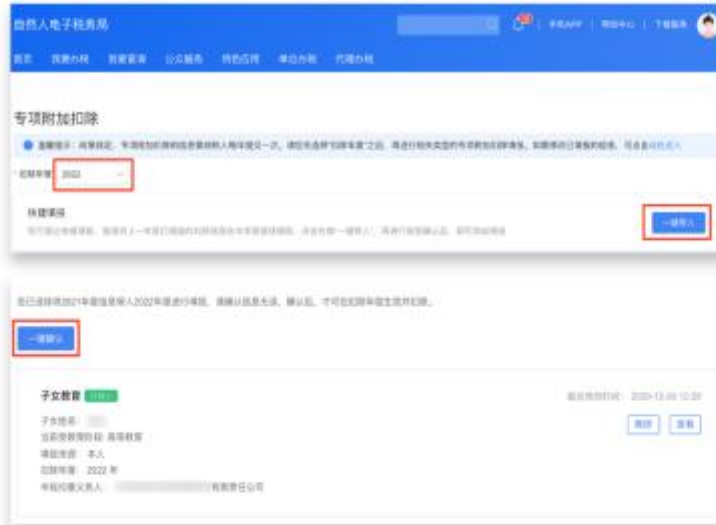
自然人电子税务局

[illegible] | 帮助中心 | 下载服务

首页 我要办税 我要查询 公众服务 特色应用 单位办税 代理办税

专项附加扣除

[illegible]

扣除年度 2022

快速填报

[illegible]

一键带入

您已选择将2021年度信息带入2022年度进行填报，请确认信息无误，确认后，才可在扣除年度生效并扣除。

一键确认

子女教育 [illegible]

最后修改时间：2020-12-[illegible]

子女姓名：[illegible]

当前受教育阶段：高等教育

申报类型：本人

扣除年度：2022 年

申报扣缴义务人：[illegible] 有限责任公司

删除 查看